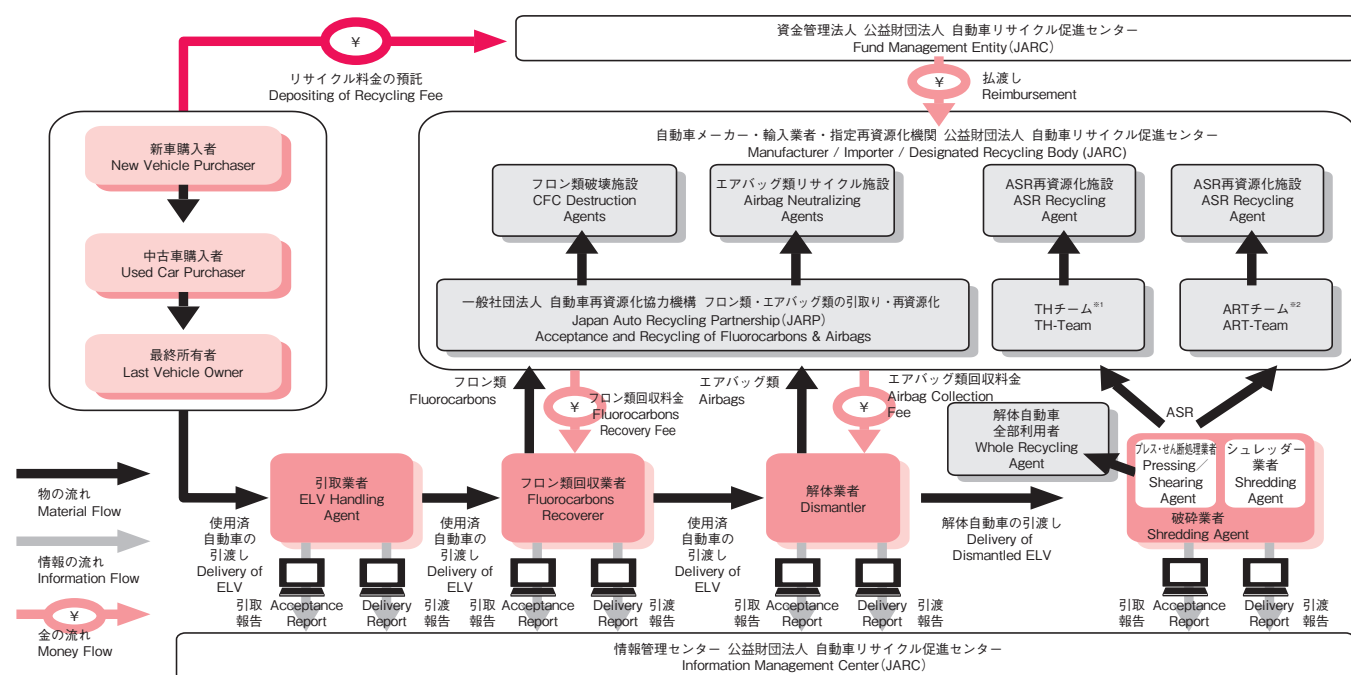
¥
リサイクル料金の預託
Depositing of Recycling Fee

資金管理法人 公益財団法人 自動車リサイクル促進センター
Fund Management Entity (JARC)

¥
払渡し
Reimbursement

新車購入者
New Vehicle Purchaser

中古車購入者
Used Car Purchaser

最終所有者
Last Vehicle Owner

自動車メーカー・輸入業者・指定再資源化機関 公益財団法人 自動車リサイクル促進センター
Manufacturer / Importer / Designated Recycling Body (JARC)

フロン類破壊施設
CFC Destruction Agents

エアバッグ類リサイクル施設
Airbag Neutralizing Agents

ASR再資源化施設
ASR Recycling Agent

ASR再資源化施設
ASR Recycling Agent

一般社団法人 自動車再資源化協力機構 フロン類・エアバッグ類の引取り・再資源化
Japan Auto Recycling Partnership (JARP)
Acceptance and Recycling of Fluorocarbons & Airbags

THチーム※1
TH-Team

ARTチーム※2
ART-Team

フロン類
Fluorocarbons

¥
フロン類回収料金
Fluorocarbons Recovery Fee

エアバッグ類
Airbags

¥
エアバッグ類回収料金
Airbag Collection Fee

ASR

解体自動車全部利用者
Whole Recycling Agent

プレス・せん断処理業者
Pressing／Shearing Agent

シュレッダー業者
Shredding Agent

破砕業者
Shredding Agent

物の流れ
Material Flow

情報の流れ
Information Flow

¥
金の流れ
Money Flow

引取業者
ELV Handling Agent

使用済自動車の引渡し
Delivery of ELV

フロン類回収業者
Fluorocarbons Recoverer

使用済自動車の引渡し
Delivery of ELV

解体業者
Dismantler

使用済自動車の引渡し
Delivery of ELV

解体自動車の引渡し
Delivery of Dismantled ELV

引取報告 Acceptance Report
Delivery Report 引渡報告
引取報告 Acceptance Report
Delivery Report 引渡報告
引取報告 Acceptance Report
Delivery Report 引渡報告
引取報告 Acceptance Report
Delivery Report 引渡報告

情報管理センター 公益財団法人 自動車リサイクル促進センター
Information Management Center (JARC)